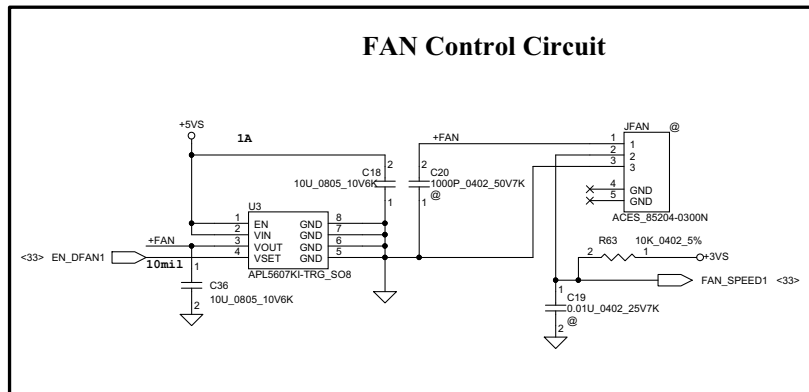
FAN Control Circuit

+5VS

1A

C18
10U_0805_10V6K
2
1

+FAN

C20
1000P_0402_50V7K
@
2
1

JFAN @
1
2
3
1
2
3
4
5
GND
GND
ACES_85204-0300N

U3
1 EN GND 8
2 VIN GND 7
3 VOUT GND 6
4 VSET GND 5
APL5607KI-TRG_SO8

<33> EN_DFAN1
+FAN
10mil
1
2
C36
10U_0805_10V6K

R63
2
1
10K_0402_5%
+3VS

FAN_SPEED1 <33>

1
2
C19
0.01U_0402_25V7K
@